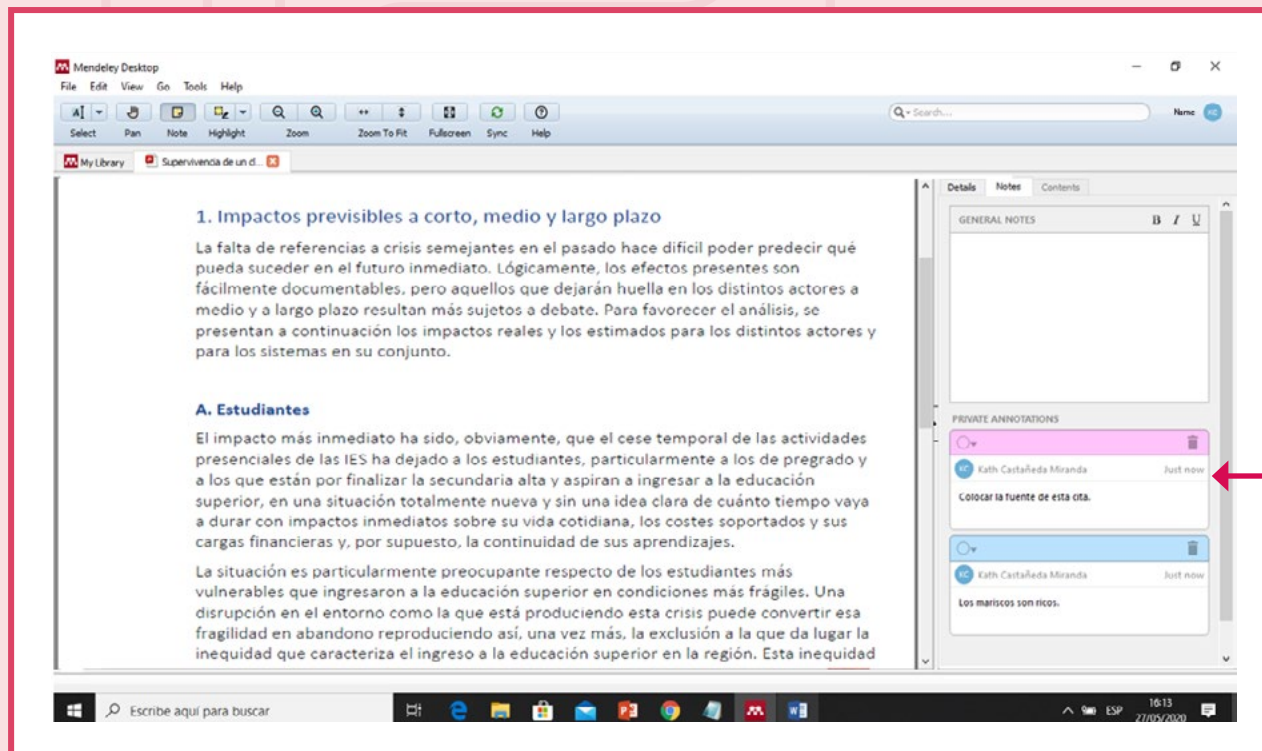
Mendeley Desktop
File Edit View Go Tools Help
Select Pan Note Highlight Zoom Zoom To Fit Fullscreen Sync Help
Search...
Name KC
My Library Supervivencia de un d...

1. Impactos previsibles a corto, medio y largo plazo

La falta de referencias a crisis semejantes en el pasado hace difícil poder predecir qué pueda suceder en el futuro inmediato. Lógicamente, los efectos presentes son fácilmente documentables, pero aquellos que dejarán huella en los distintos actores a medio y a largo plazo resultan más sujetos a debate. Para favorecer el análisis, se presentan a continuación los impactos reales y los estimados para los distintos actores y para los sistemas en su conjunto.

A. Estudiantes

El impacto más inmediato ha sido, obviamente, que el cese temporal de las actividades presenciales de las IES ha dejado a los estudiantes, particularmente a los de pregrado y a los que están por finalizar la secundaria alta y aspiran a ingresar a la educación superior, en una situación totalmente nueva y sin una idea clara de cuánto tiempo vaya a durar con impactos inmediatos sobre su vida cotidiana, los costes soportados y sus cargas financieras y, por supuesto, la continuidad de sus aprendizajes.

La situación es particularmente preocupante respecto de los estudiantes más vulnerables que ingresaron a la educación superior en condiciones más frágiles. Una disrupción en el entorno como la que está produciendo esta crisis puede convertir esa fragilidad en abandono reproduciendo así, una vez más, la exclusión a la que da lugar la inequidad que caracteriza el ingreso a la educación superior en la región. Esta inequidad

Details Notes Contents
GENERAL NOTES B I U
PRIVATE ANNOTATIONS
KC Kath Castañeda Miranda Just now
Colocar la fuente de esta cita.
KC Kath Castañeda Miranda Just now
Los mariscos son ricos.

Escribe aquí para buscar
ESP 16:13 27/05/2020